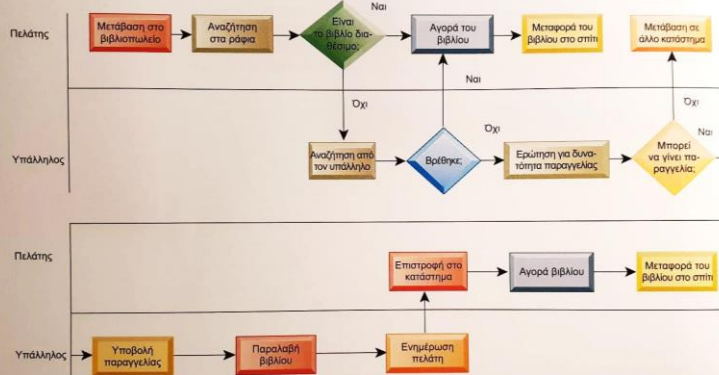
Πελάτης

Μετάβαση στο βιβλιοπωλείο

Αναζήτηση στα ράφια

Είναι το βιβλίο διαθέσιμο;

Ναι

Αγορά του βιβλίου

Μεταφορά του βιβλίου στο σπίτι

Μετάβαση σε άλλο κατάστημα

Ναι

Όχι

Όχι

Όχι

Ναι

Υπάλληλος

Αναζήτηση από τον υπάλληλο

Βρέθηκε;

Ερώτηση για δυνατότητα παραγγελίας

Μπορεί να γίνει παραγγελία;

Πελάτης

Επιστροφή στο κατάστημα

Αγορά βιβλίου

Μεταφορά του βιβλίου στο σπίτι

Υπάλληλος

Υποβολή παραγγελίας

Παραλαβή βιβλίου

Ενημέρωση πελάτη